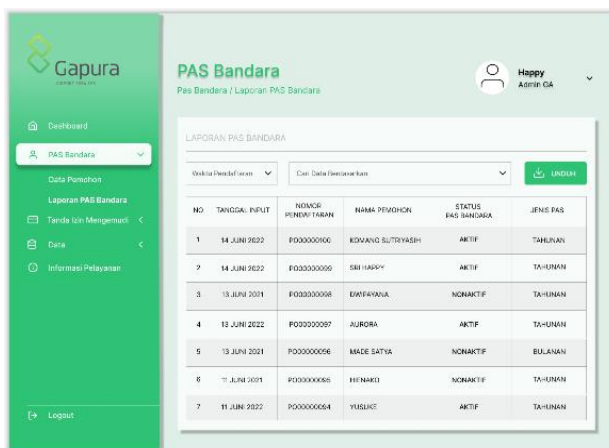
Gapura
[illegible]

Dashboard
PAS Bandara
Data Pemohon
Laporan PAS Bandara
Tanda Izin Mengemudi
Data
Informasi Pelayanan

Logout

PAS Bandara
Pas Bandara / Laporan PAS Bandara

Happy
Admin GA

LAPORAN PAS BANDARA

Waktu Pendaftaran
Cari Data Berdasarkan
UNDUH

| NO | TANGGAL INPUT | NOMOR PENDAFTARAN | NAMA PEMOHON | STATUS PAS BANDARA | JENIS PAS |
|---|---|---|---|---|---|
| 1 | 14 JUNI 2022 | P000000100 | KOMANG SUTRIYASIH | AKTIF | TAHUNAN |
| 2 | 14 JUNI 2022 | P000000099 | SRI HAPPY | AKTIF | TAHUNAN |
| 3 | 13 JUNI 2021 | P000000098 | DWIPAYANA | NONAKTIF | TAHUNAN |
| 4 | 13 JUNI 2022 | P000000097 | AURORA | AKTIF | TAHUNAN |
| 5 | 13 JUNI 2021 | P000000096 | MADE SATYA | NONAKTIF | BULANAN |
| 6 | 11 JUNI 2021 | P000000095 | HIENAKO | NONAKTIF | TAHUNAN |
| 7 | 11 JUNI 2022 | P000000094 | YUSUKE | AKTIF | TAHUNAN |